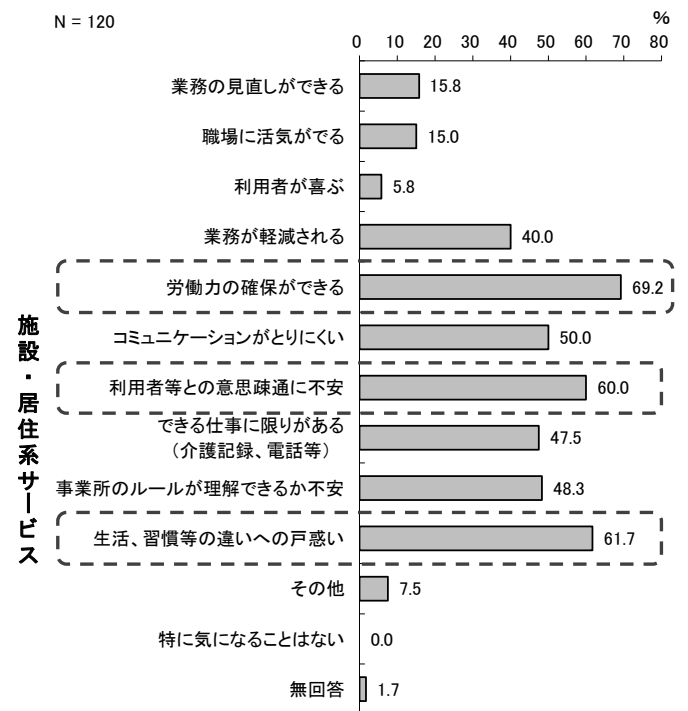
N = 120

%

0 10 20 30 40 50 60 70 80

施設・居住系サービス

| 項目 | % |
|---|---|
| 業務の見直しができる | 15.8 |
| 職場に活気がでる | 15.0 |
| 利用者が喜ぶ | 5.8 |
| 業務が軽減される | 40.0 |
| 労働力の確保ができる | 69.2 |
| コミュニケーションがとりにくい | 50.0 |
| 利用者等との意思疎通に不安 | 60.0 |
| できる仕事に限りがある（介護記録、電話等） | 47.5 |
| 事業所のルールが理解できるか不安 | 48.3 |
| 生活、習慣等の違いへの戸惑い | 61.7 |
| その他 | 7.5 |
| 特に気になることはない | 0.0 |
| 無回答 | 1.7 |